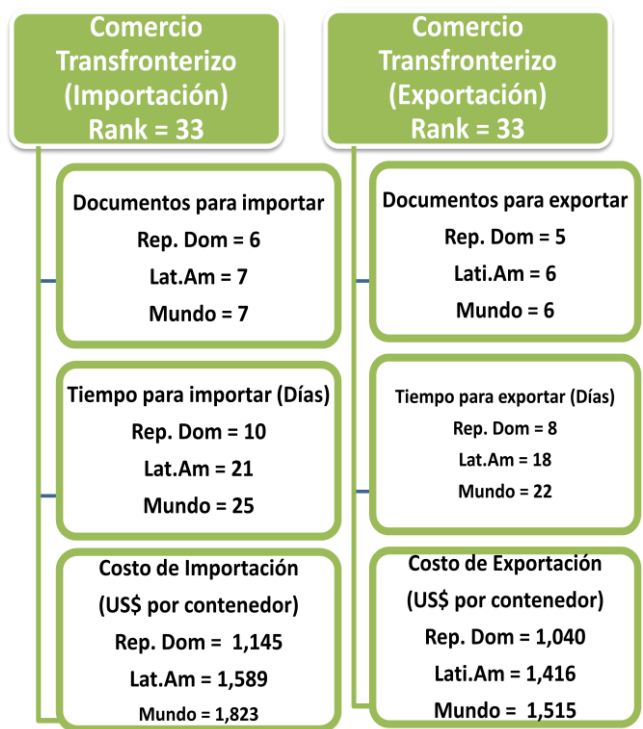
Comercio Transfronterizo (Importación) Rank = 33

Documentos para importar
Rep. Dom = 6
Lat.Am = 7
Mundo = 7

Tiempo para importar (Días)
Rep. Dom = 10
Lat.Am = 21
Mundo = 25

Costo de Importación (US$ por contenedor)
Rep. Dom = 1,145
Lat.Am = 1,589
Mundo = 1,823

Comercio Transfronterizo (Exportación) Rank = 33

Documentos para exportar
Rep. Dom = 5
Lati.Am = 6
Mundo = 6

Tiempo para exportar (Días)
Rep. Dom = 8
Lat.Am = 18
Mundo = 22

Costo de Exportación (US$ por contenedor)
Rep. Dom = 1,040
Lati.Am = 1,416
Mundo = 1,515